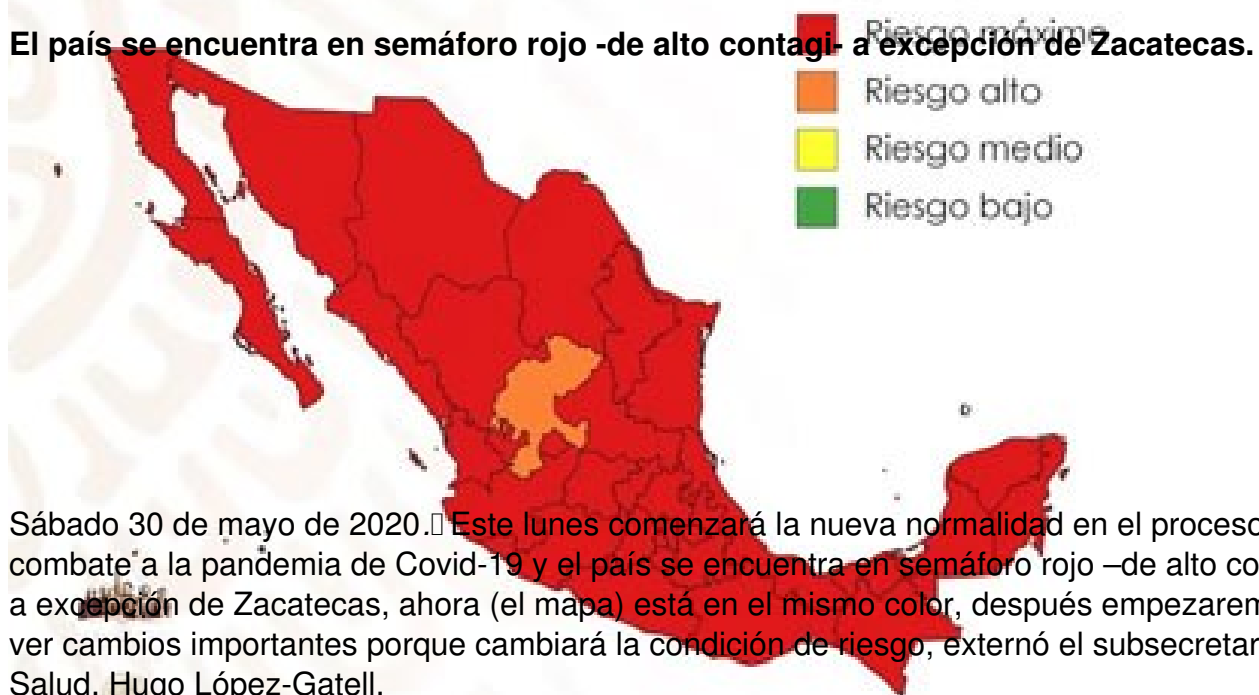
El país se encuentra en semáforo rojo -de alto contagi- a excepción de Zacatecas.

Riesgo máximo
Riesgo alto
Riesgo medio
Riesgo bajo

Sábado 30 de mayo de 2020. Este lunes comenzará la nueva normalidad en el proceso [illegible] combate a la pandemia de Covid-19 y el país se encuentra en semáforo rojo –de alto co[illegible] a excepción de Zacatecas, ahora (el mapa) está en el mismo color, después empezarem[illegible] ver cambios importantes porque cambiará la condición de riesgo, externó el subsecretar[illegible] Salud, Hugo López-Gatell.